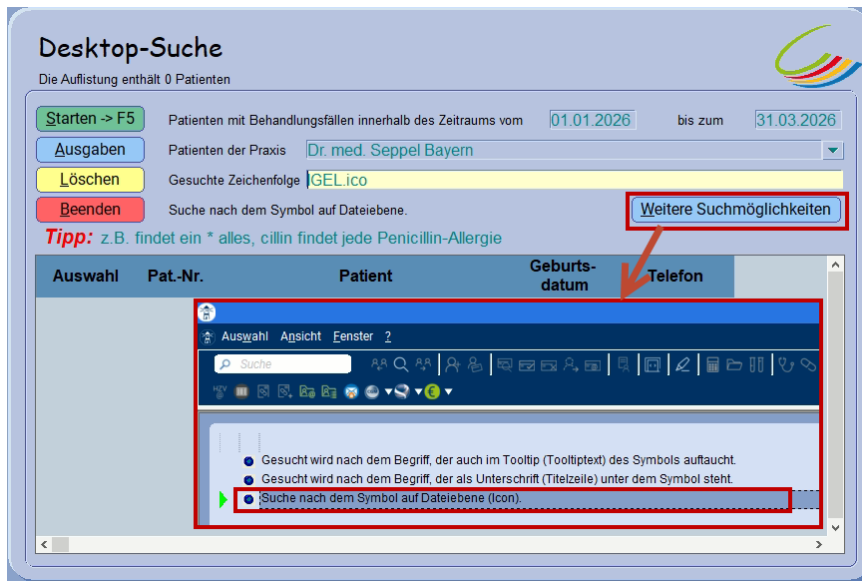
Desktop-Suche
Die Auflistung enthält 0 Patienten

Starten -> F5
Patienten mit Behandlungsfällen innerhalb des Zeitraums vom 01.01.2026 bis zum 31.03.2026

Ausgaben
Patienten der Praxis Dr. med. Seppel Bayern

Löschen
Gesuchte Zeichenfolge IGEL.ico

Beenden
Suche nach dem Symbol auf Dateiebene.
Weitere Suchmöglichkeiten

Tipp: z.B. findet ein * alles, cillin findet jede Penicillin-Allergie

| Auswahl | Pat.-Nr. | Patient | Geburts-datum | Telefon |
|---|---|---|---|---|

Auswahl Ansicht Fenster ?
Suche

Gesucht wird nach dem Begriff, der auch im Tooltip (Tooltiptext) des Symbols auftaucht.
Gesucht wird nach dem Begriff, der als Unterschrift (Titelzeile) unter dem Symbol steht.
Suche nach dem Symbol auf Dateiebene (Icon).